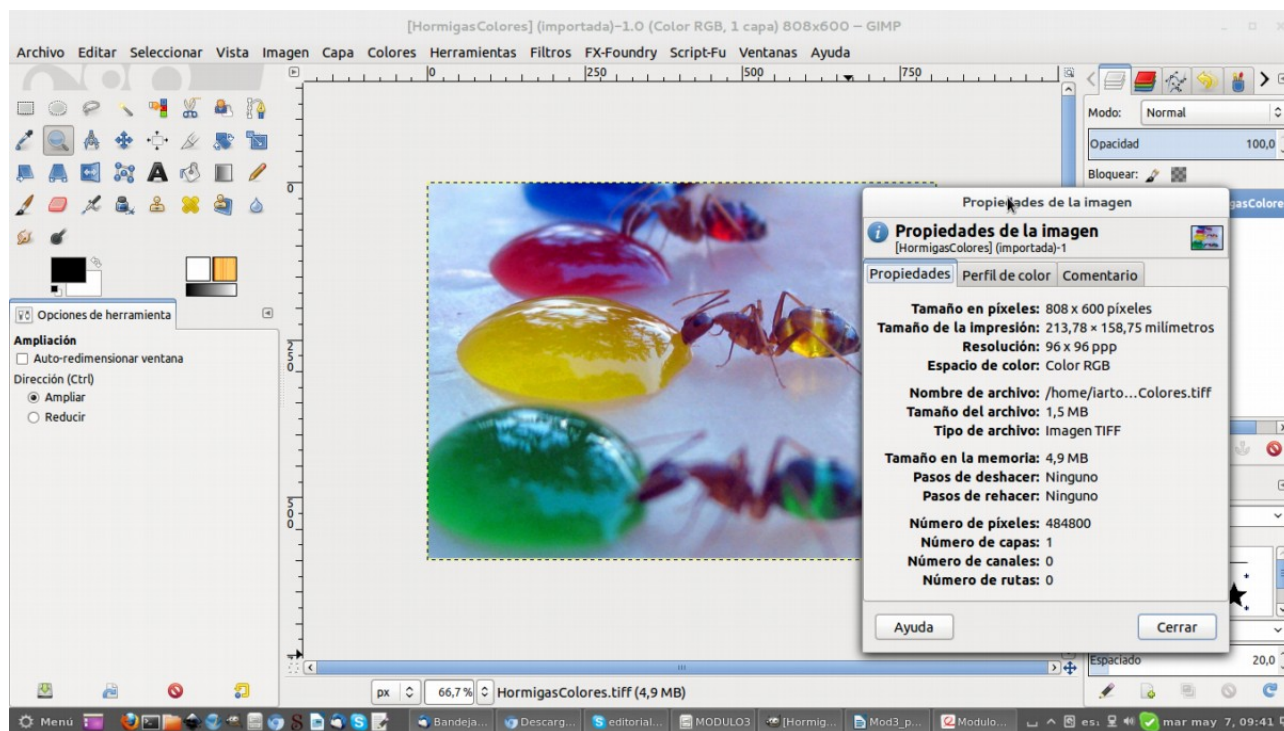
[HormigasColores] (importada)-1.0 (Color RGB, 1 capa) 808x600 – GIMP

Archivo Editar Seleccionar Vista Imagen Capa Colores Herramientas Filtros FX-Foundry Script-Fu Ventanas Ayuda

0 250 500 750

Opciones de herramienta

Ampliación
Auto-redimensionar ventana
Dirección (Ctrl)
Ampliar
Reducir

Modo: Normal
Opacidad 100,0
Bloquear:
gasColore

Propiedades de la imagen

Propiedades de la imagen
[HormigasColores] (importada)-1

Propiedades | Perfil de color | Comentario

Tamaño en píxeles: 808 x 600 píxeles
Tamaño de la impresión: 213,78 × 158,75 milímetros
Resolución: 96 x 96 ppp
Espacio de color: Color RGB

Nombre de archivo: /home/iarto...Colores.tiff
Tamaño del archivo: 1,5 MB
Tipo de archivo: Imagen TIFF

Tamaño en la memoria: 4,9 MB
Pasos de deshacer: Ninguno
Pasos de rehacer: Ninguno

Número de píxeles: 484800
Número de capas: 1
Número de canales: 0
Número de rutas: 0

Ayuda
Cerrar

Espaciado 20,0

px 66,7 % HormigasColores.tiff (4,9 MB)

Menú Bandeja... Descarg... editorial... MODULO3 [Hormig... Mod3_p... Modulo... es: mar may 7, 09:41